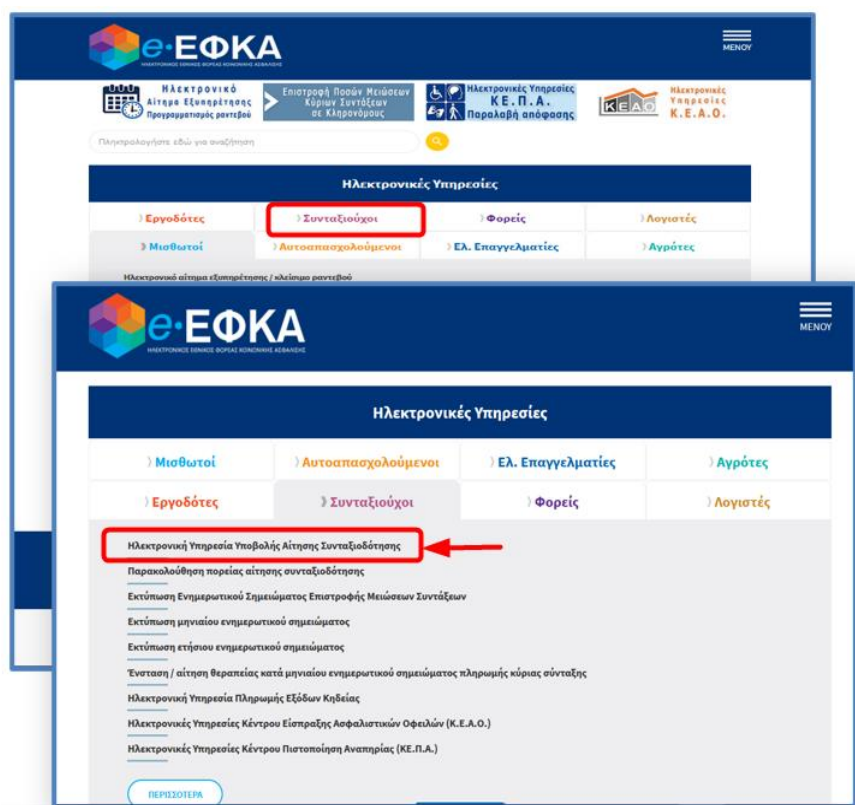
e-ΕΦΚΑ
ΗΛΕΚΤΡΟΝΙΚΟΣ ΕΘΝΙΚΟΣ ΦΟΡΕΑΣ ΚΟΙΝΩΝΙΚΗΣ ΑΣΦΑΛΙΣΗΣ

ΜΕΝΟΥ

Ηλεκτρονικό Αίτημα Εξυπηρέτησης Προγραμματισμός ραντεβού

Επιστροφή Ποσών Μειώσεων Κύριων Συντάξεων σε Κληρονόμους

Ηλεκτρονικές Υπηρεσίες ΚΕ.Π.Α. Παραλαβή απόφασης

ΚΕΑΟ Ηλεκτρονικές Υπηρεσίες Κ.Ε.Α.Ο.

Πληκτρολογήστε εδώ για αναζήτηση

Ηλεκτρονικές Υπηρεσίες

| Εργοδότες | Συνταξιούχοι | Φορείς | Λογιστές |
|---|---|---|---|
| Μισθωτοί | Αυτοαπασχολούμενοι | Ελ. Επαγγελματίες | Αγρότες |

Ηλεκτρονικό αίτημα εξυπηρέτησης / κλείσιμο ραντεβού

e-ΕΦΚΑ
ΗΛΕΚΤΡΟΝΙΚΟΣ ΕΘΝΙΚΟΣ ΦΟΡΕΑΣ ΚΟΙΝΩΝΙΚΗΣ ΑΣΦΑΛΙΣΗΣ

ΜΕΝΟΥ

Ηλεκτρονικές Υπηρεσίες

| Μισθωτοί | Αυτοαπασχολούμενοι | Ελ. Επαγγελματίες | Αγρότες |
|---|---|---|---|
| Εργοδότες | Συνταξιούχοι | Φορείς | Λογιστές |

Ηλεκτρονική Υπηρεσία Υποβολής Αίτησης Συνταξιοδότησης
Παρακολούθηση πορείας αίτησης συνταξιοδότησης
Εκτύπωση Ενημερωτικού Σημειώματος Επιστροφής Μειώσεων Συντάξεων
Εκτύπωση μηνιαίου ενημερωτικού σημειώματος
Εκτύπωση ετήσιου ενημερωτικού σημειώματος
Ένσταση / αίτηση θεραπείας κατά μηνιαίου ενημερωτικού σημειώματος πληρωμής κύριας σύνταξης
Ηλεκτρονική Υπηρεσία Πληρωμής Εξόδων Κηδείας
Ηλεκτρονικές Υπηρεσίες Κέντρου Είσπραξης Ασφαλιστικών Οφειλών (Κ.Ε.Α.Ο.)
Ηλεκτρονικές Υπηρεσίες Κέντρου Πιστοποίηση Αναπηρίας (ΚΕ.Π.Α.)

ΠΕΡΙΣΣΟΤΕΡΑ